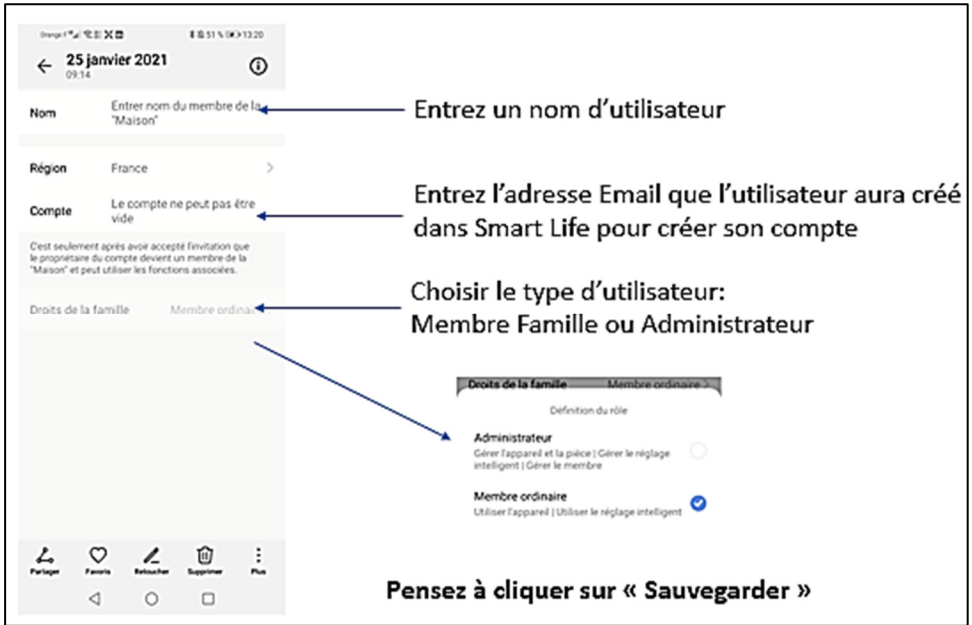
Orange 51 % 13:20

25 janvier 2021
09:14

Nom Entrer nom du membre de la "Maison"

Entrez un nom d'utilisateur

Région France

Compte Le compte ne peut pas être vide

Entrez l'adresse Email que l'utilisateur aura créé dans Smart Life pour créer son compte

C'est seulement après avoir accepté l'invitation que le propriétaire du compte devient un membre de la "Maison" et peut utiliser les fonctions associées.

Droits de la famille Membre ordinai

Choisir le type d'utilisateur:
Membre Famille ou Administrateur

Droits de la famille Membre ordinaire

Définition du rôle

Administrateur
Gérer l'appareil et la pièce | Gérer le réglage intelligent | Gérer le membre

Membre ordinaire
Utiliser l'appareil | Utiliser le réglage intelligent

Partager Favoris Retoucher Supprimer Plus

Pensez à cliquer sur « Sauvegarder »